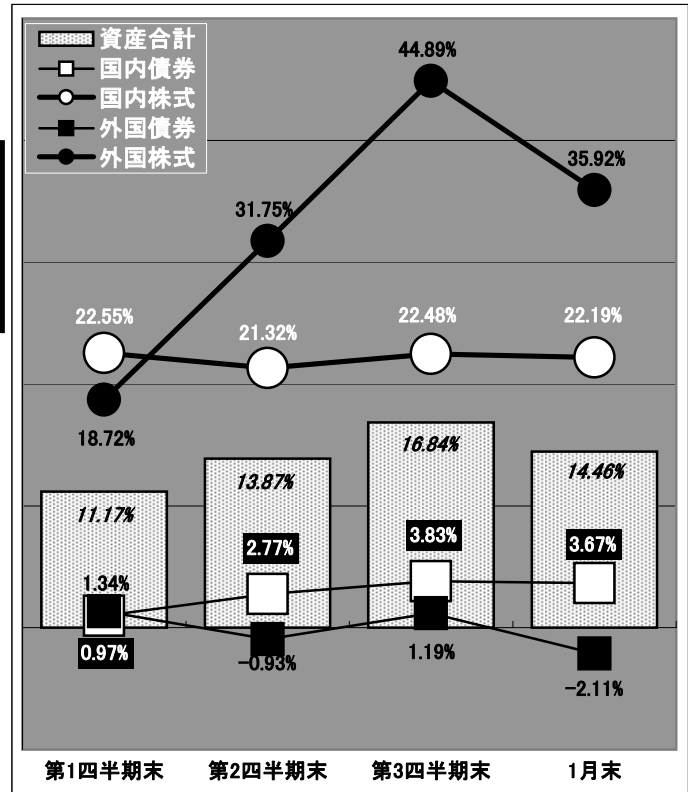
資産合計
国内債券
国内株式
外国債券
外国株式

44.89%
35.92%
31.75%
22.55%
21.32%
22.48%
22.19%
18.72%
16.84%
13.87%
14.46%
11.17%
2.77%
3.83%
3.67%
1.34%
0.97%
-0.93%
1.19%
-2.11%

第1四半期末
第2四半期末
第3四半期末
1月末